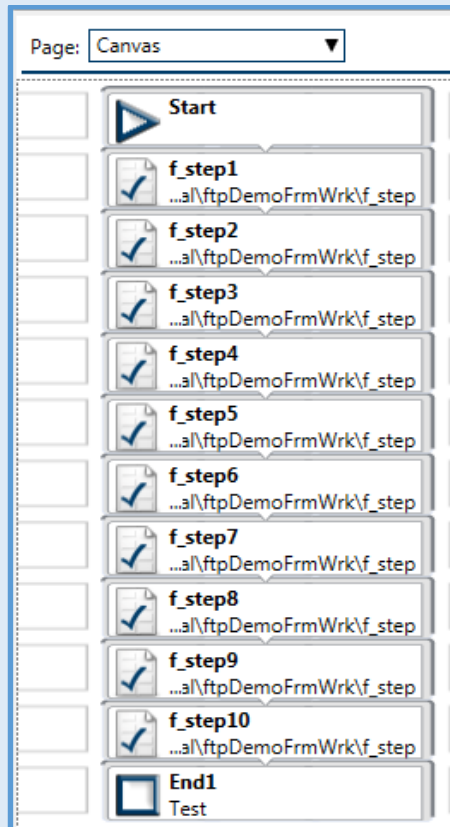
Page: Canvas ▼

Start

f_step1
...al\ftpDemoFrmWrk\f_step

f_step2
...al\ftpDemoFrmWrk\f_step

f_step3
...al\ftpDemoFrmWrk\f_step

f_step4
...al\ftpDemoFrmWrk\f_step

f_step5
...al\ftpDemoFrmWrk\f_step

f_step6
...al\ftpDemoFrmWrk\f_step

f_step7
...al\ftpDemoFrmWrk\f_step

f_step8
...al\ftpDemoFrmWrk\f_step

f_step9
...al\ftpDemoFrmWrk\f_step

f_step10
...al\ftpDemoFrmWrk\f_step

End1
Test